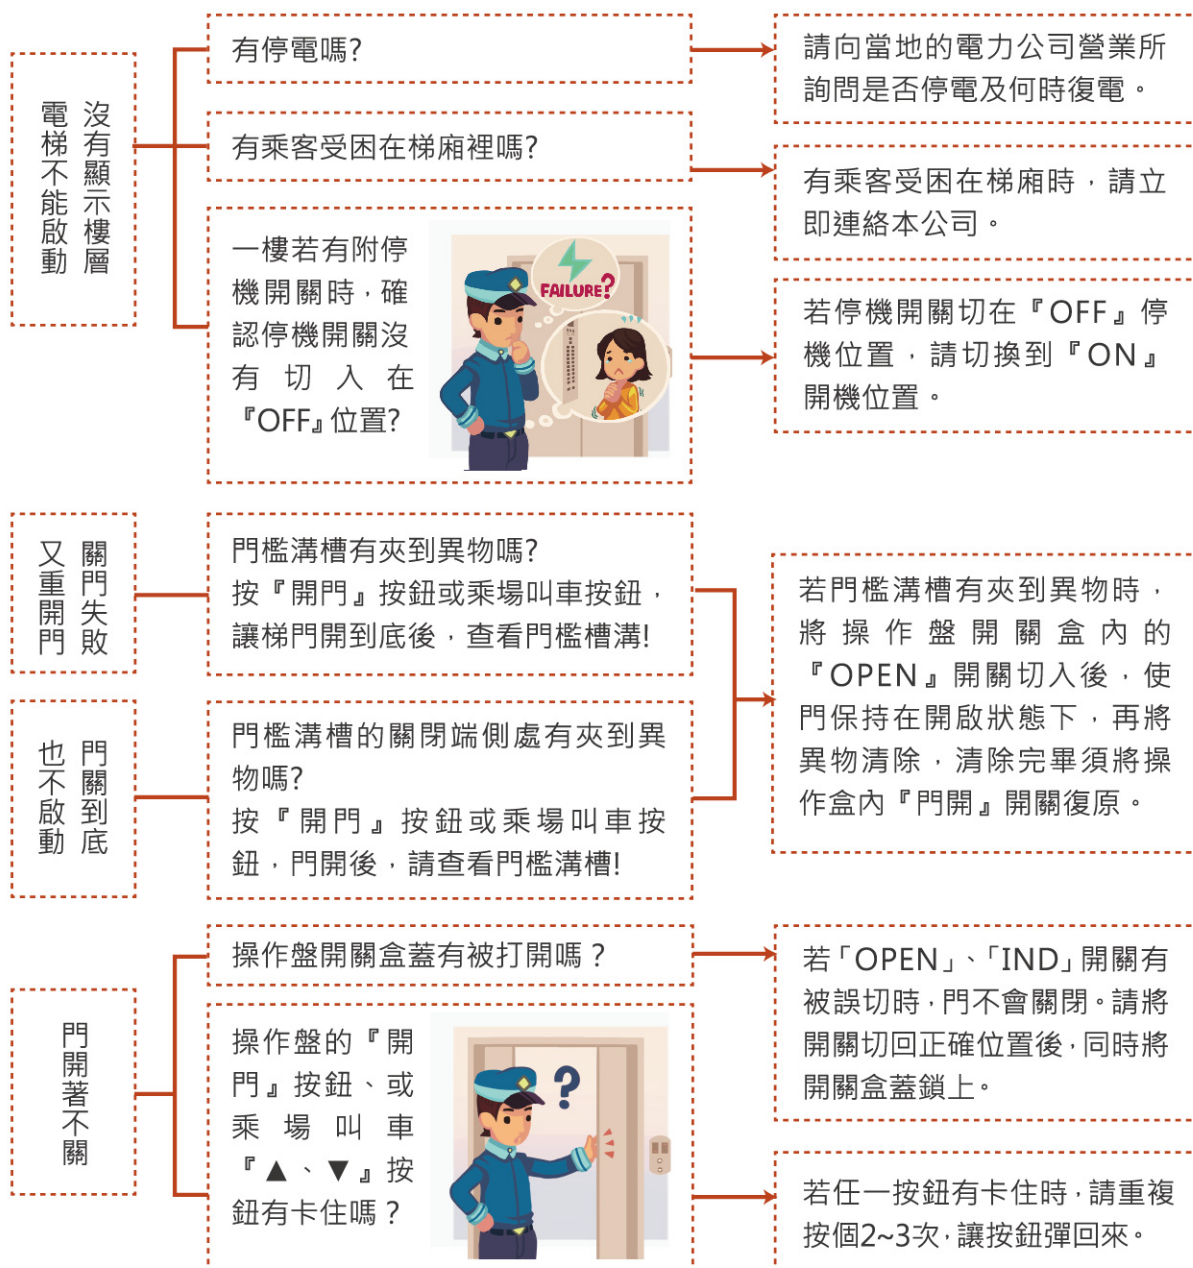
沒有顯示樓層
電梯不能啟動

有停電嗎?

請向當地的電力公司營業所詢問是否停電及何時復電。

有乘客受困在梯廂裡嗎?

有乘客受困在梯廂時，請立即連絡本公司。

一樓若有附停機開關時，確認停機開關沒有切入在『OFF』位置?

FAILURE?

若停機開關切在『OFF』停機位置，請切換到『ON』開機位置。

關門失敗
又重開門

門檻溝槽有夾到異物嗎?
按『開門』按鈕或乘場叫車按鈕，讓梯門開到底後，查看門檻槽溝!

門關到底
也不啟動

門檻溝槽的關閉端側處有夾到異物嗎?
按『開門』按鈕或乘場叫車按鈕，門開後，請查看門檻溝槽!

若門檻溝槽有夾到異物時，將操作盤開關盒內的『OPEN』開關切入後，使門保持在開啟狀態下，再將異物清除，清除完畢須將操作盒內『門開』開關復原。

門開著不關

操作盤開關盒蓋有被打開嗎？

若「OPEN」、「IND」開關有被誤切時，門不會關閉。請將開關切回正確位置後，同時將開關盒蓋鎖上。

操作盤的『開門』按鈕、或乘場叫車『▲、▼』按鈕有卡住嗎？

若任一按鈕有卡住時，請重複按個2~3次，讓按鈕彈回來。